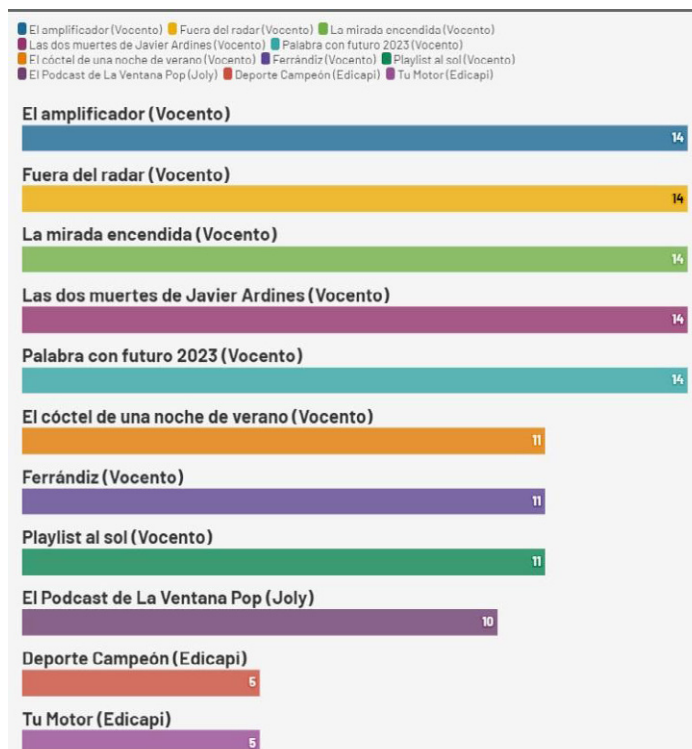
El amplificador (Vocento) Fuera del radar (Vocento) La mirada encendida (Vocento) Las dos muertes de Javier Ardines (Vocento) Palabra con futuro 2023 (Vocento) El cóctel de una noche de verano (Vocento) Ferrándiz (Vocento) Playlist al sol (Vocento) El Podcast de La Ventana Pop (Joly) Deporte Campeón (Edicapi) Tu Motor (Edicapi)

El amplificador (Vocento)
14

Fuera del radar (Vocento)
14

La mirada encendida (Vocento)
14

Las dos muertes de Javier Ardines (Vocento)
14

Palabra con futuro 2023 (Vocento)
14

El cóctel de una noche de verano (Vocento)
11

Ferrándiz (Vocento)
11

Playlist al sol (Vocento)
11

El Podcast de La Ventana Pop (Joly)
10

Deporte Campeón (Edicapi)
5

Tu Motor (Edicapi)
5